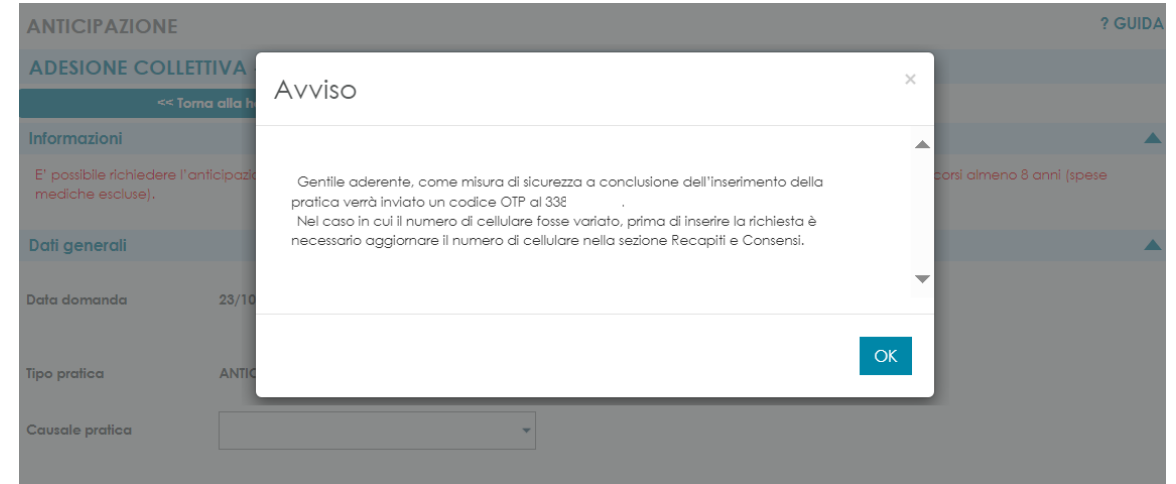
ANTICIPAZIONE

? GUIDA

ADESIONE COLLETTIVA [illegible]

<< Torna alla h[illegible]

Informazioni

E' possibile richiedere l'anticipazio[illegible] corsi almeno 8 anni (spese mediche escluse).

Dati generali

Data domanda 23/10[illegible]

Tipo pratica ANTIC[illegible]

Causale pratica

Avviso

×

Gentile aderente, come misura di sicurezza a conclusione dell'inserimento della pratica verrà inviato un codice OTP al 338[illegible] .
Nel caso in cui il numero di cellulare fosse variato, prima di inserire la richiesta è necessario aggiornare il numero di cellulare nella sezione Recapiti e Consensi.

OK